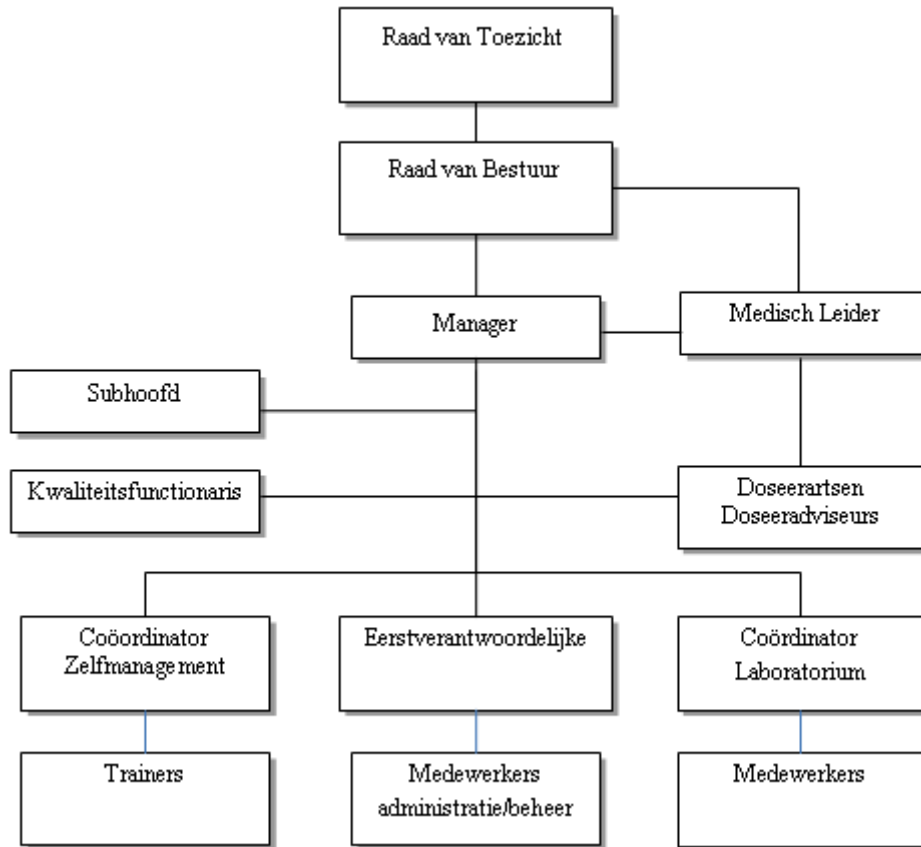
Raad van Toezicht

Raad van Bestuur

Manager

Medisch Leider

Subhoofd

Kwaliteitsfunctionaris

Doseerartsen
Doseeradviseurs

Coöordinator
Zelfmanagement

Eerstverantwoordelijke

Coördinator
Laboratorium

Trainers

Medewerkers
administratie/beheer

Medewerkers